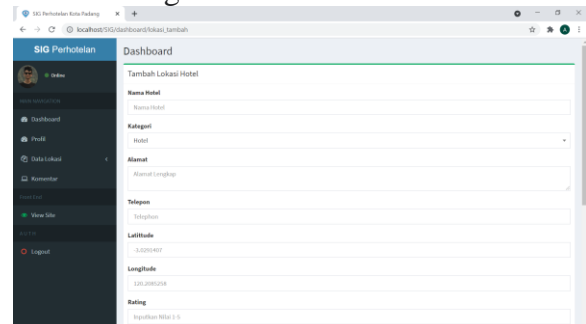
SIG Perhotelan Kota Padang × +

← → C ⓘ localhost/SIG/dashboard/lokasi_tambah

SIG Perhotelan

● Online

MAIN NAVIGATION

Dashboard

Profil

Data Lokasi <

Komentar

Frontend

View Site

KELUAR

Logout

Dashboard

Tambah Lokasi Hotel

Nama Hotel

Nama Hotel

Kategori

Hotel

Alamat

Alamat Lengkap

Telepon

Telephon

Latitude

-3.0292407

Longitude

120.2095258

Rating

Inputkan Nilai 1-5